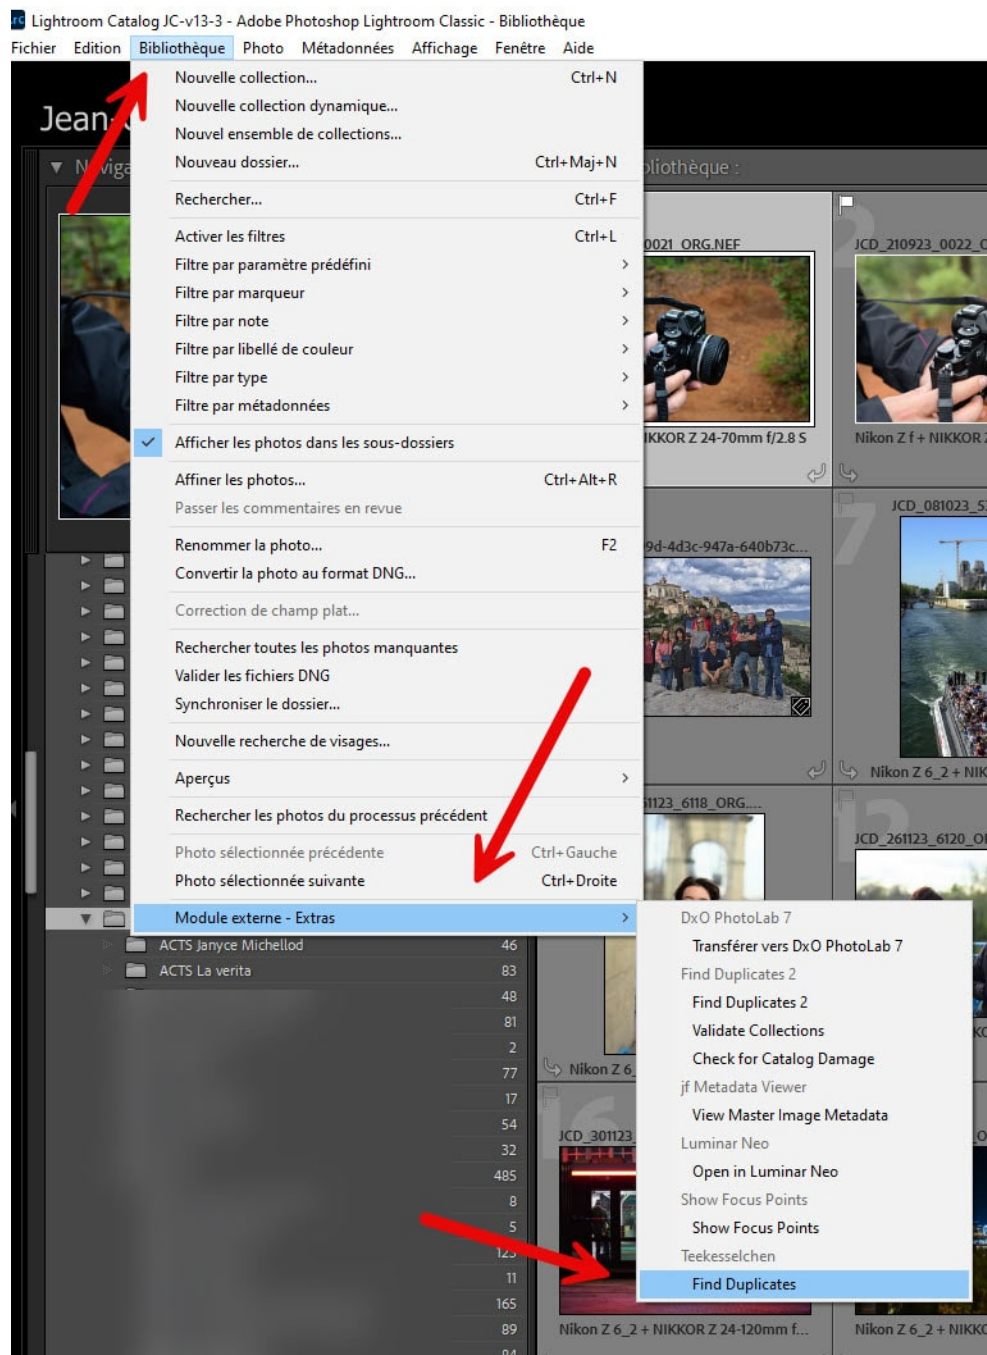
Lightroom Catalog JC-v13-3 - Adobe Photoshop Lightroom Classic - Bibliothèque

Fichier Edition Bibliothèque Photo Métadonnées Affichage Fenêtre Aide

Jean

Naviga

bliothèque :

| | |
|---|---|
| Nouvelle collection... | Ctrl+N |
| Nouvelle collection dynamique... | |
| Nouvel ensemble de collections... | |
| Nouveau dossier... | Ctrl+Maj+N |
| Rechercher... | Ctrl+F |
| Activer les filtres | Ctrl+L |
| Filtre par paramètre prédéfini | > |
| Filtre par marqueur | > |
| Filtre par note | > |
| Filtre par libellé de couleur | > |
| Filtre par type | > |
| Filtre par métadonnées | > |
| ✓ Afficher les photos dans les sous-dossiers | |
| Affiner les photos... | Ctrl+Alt+R |
| Passer les commentaires en revue | |
| Renommer la photo... | F2 |
| Convertir la photo au format DNG... | |
| Correction de champ plat... | |
| Rechercher toutes les photos manquantes | |
| Valider les fichiers DNG | |
| Synchroniser le dossier... | |
| Nouvelle recherche de visages... | |
| Aperçus | > |
| Rechercher les photos du processus précédent | |
| Photo sélectionnée précédente | Ctrl+Gauche |
| Photo sélectionnée suivante | Ctrl+Droite |
| Module externe - Extras | > |

DxO PhotoLab 7
Transférer vers DxO PhotoLab 7
Find Duplicates 2
Find Duplicates 2
Validate Collections
Check for Catalog Damage
jf Metadata Viewer
View Master Image Metadata
Luminar Neo
Open in Luminar Neo
Show Focus Points
Show Focus Points
Teekesselchen
Find Duplicates

0021_ORG.NEF
JCD_210923_0022_C
IKKOR Z 24-70mm f/2.8 S
Nikon Z f + NIKKOR
JCD_081023_5
9d-4d3c-947a-640b73c...
Nikon Z 6_2 + NIK
1123_6118_ORG....
JCD_261123_6120_O
Nikon Z 6
JCD_301123
Nikon Z 6_2 + NIKKOR Z 24-120mm f...
Nikon Z 6_2 + NIKKO

ACTS Janyce Michellod 46
ACTS La verita 83
48
81
2
77
17
54
32
485
8
5
123
11
165
89